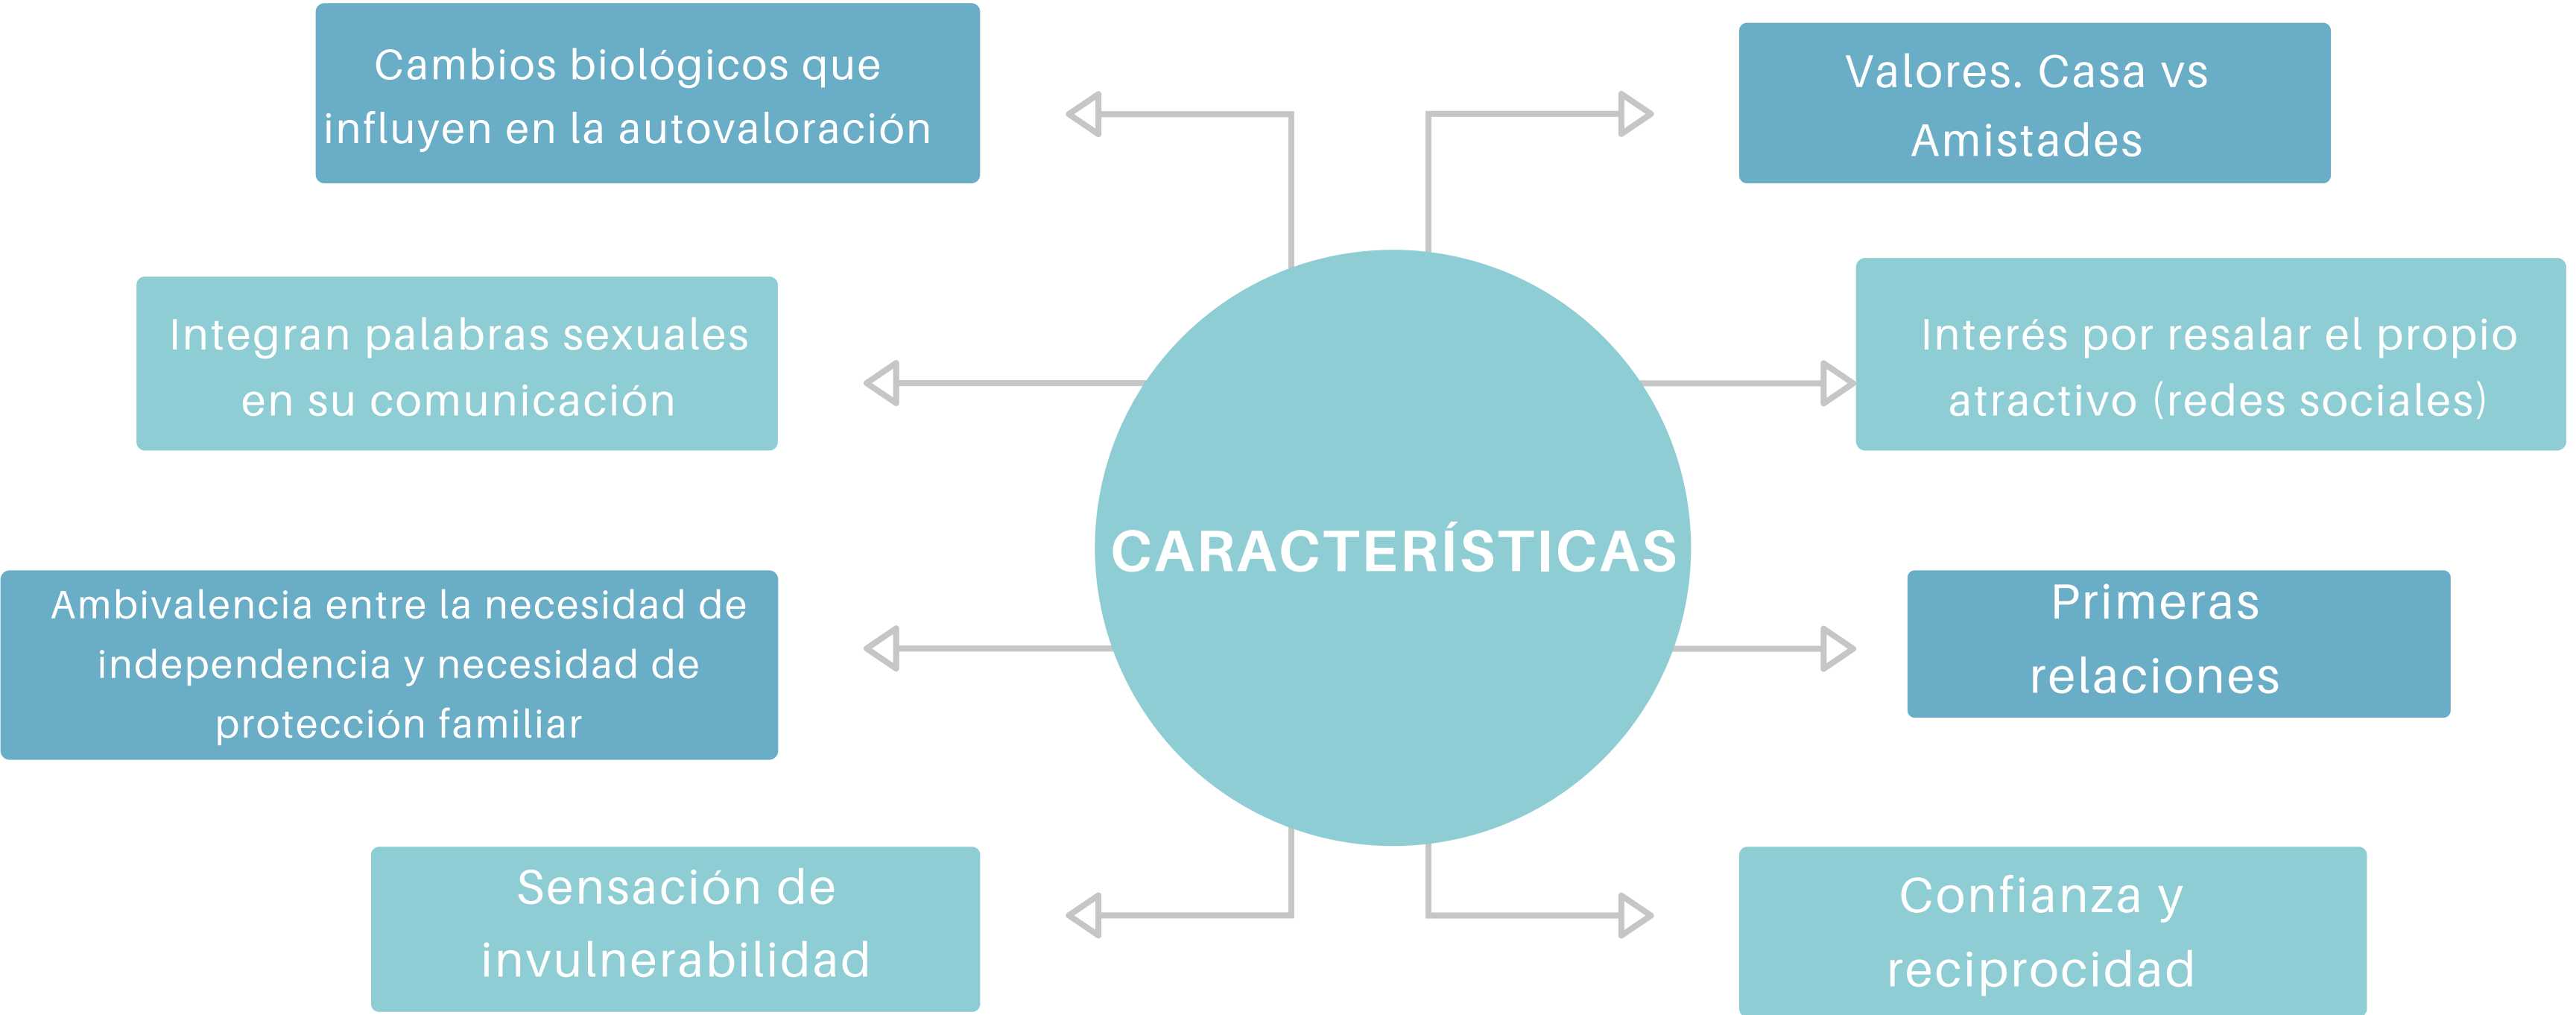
CARACTERÍSTICAS

Cambios biológicos que influyen en la autovaloración

Integran palabras sexuales en su comunicación

Ambivalencia entre la necesidad de independencia y necesidad de protección familiar

Sensación de invulnerabilidad

Valores. Casa vs Amistades

Interés por resalar el propio atractivo (redes sociales)

Primeras relaciones

Confianza y reciprocidad